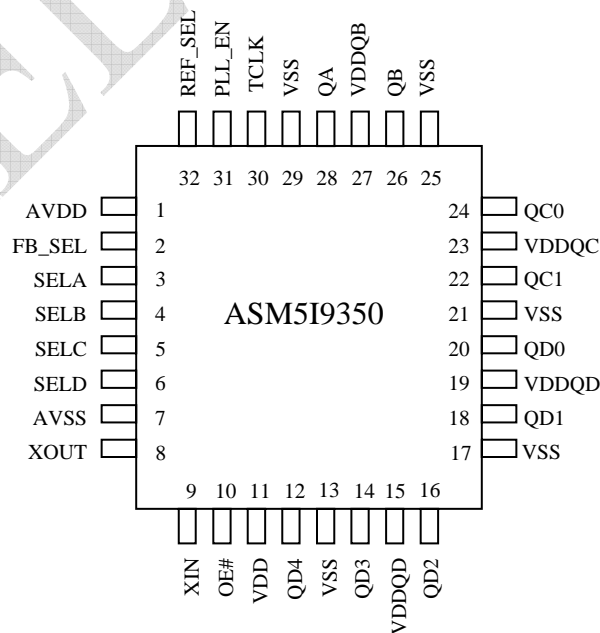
REF_SEL PLL_EN TCLK VSS QA VDDQB QB VSS

32 31 30 29 28 27 26 25

AVDD 1
FB_SEL 2
SELA 3
SELB 4
SELC 5
SELD 6
AVSS 7
XOUT 8

ASM5I9350

24 QC0
23 VDDQC
22 QC1
21 VSS
20 QD0
19 VDDQD
18 QD1
17 VSS

9 10 11 12 13 14 15 16

XIN OE# VDD QD4 VSS QD3 VDDQD QD2